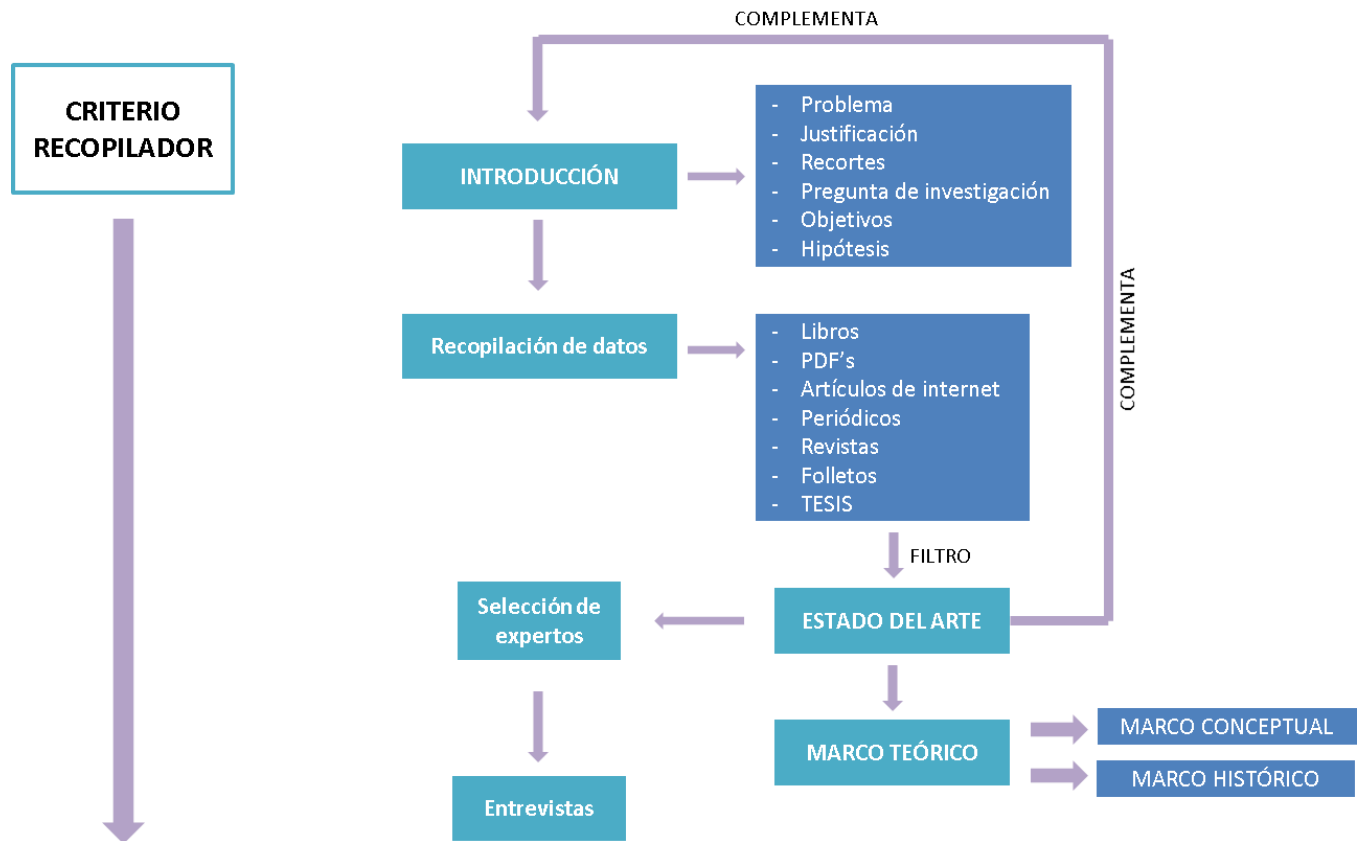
CRITERIO RECOPILADOR

COMPLEMENTA

INTRODUCCIÓN

- Problema
- Justificación
- Recortes
- Pregunta de investigación
- Objetivos
- Hipótesis

COMPLEMENTA

Recopilación de datos

- Libros
- PDF's
- Artículos de internet
- Periódicos
- Revistas
- Folletos
- TESIS

FILTRO

Selección de expertos

ESTADO DEL ARTE

MARCO TEÓRICO

MARCO CONCEPTUAL

MARCO HISTÓRICO

Entrevistas